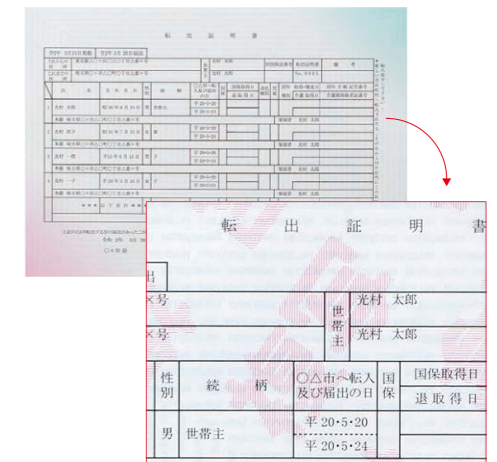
転 出 証 明 書

出

×号

世帯主

光村 太郎

×号

光村 太郎

| 性別 | 続柄 | ○△市へ転入及び届出の日 | 国保 | 国保取得日 |
|---|---|---|---|---|
| | | | | 退取得日 |
| 男 | 世帯主 | 平 20・5・20 | | |
| | | 平 20・5・24 | | |